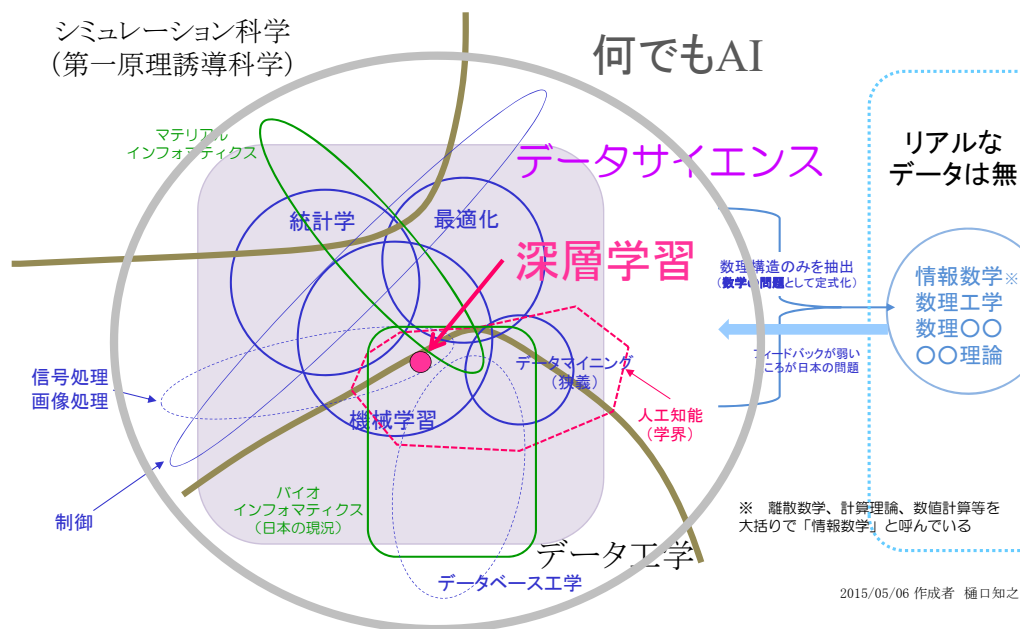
シミュレーション科学
(第一原理誘導科学)

何でもAI

マテリアル
インフォマティクス

データサイエンス

リアルな
データは無

統計学

最適化

深層学習

数理構造のみを抽出
(数学の問題として定式化)

情報数学※
数理工学
数理〇〇
〇〇理論

フィードバックが弱い
ところが日本の問題

信号処理
画像処理

データマイニング
(狭義)

人工知能
(学界)

機械学習

制御

バイオ
インフォマティクス
(日本の現況)

※ 離散数学、計算理論、数値計算等を大括りで「情報数学」と呼んでいる

データ工学

データベース工学

2015/05/06 作成者 樋口知之